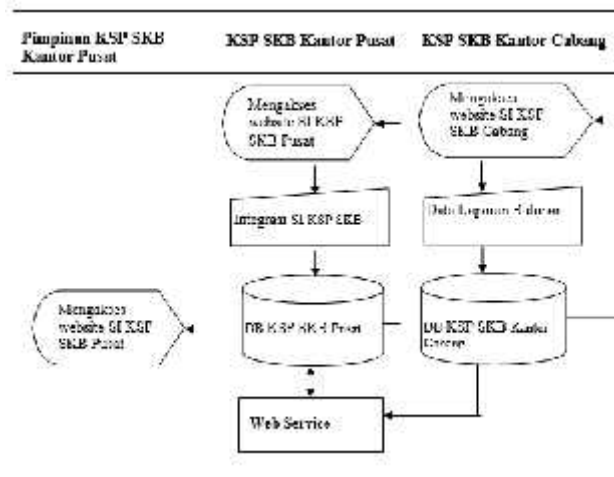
Pimpinan KSP SKB Kantor Pusat

KSP SKB Kantor Pusat

KSP SKB Kantor Cabang

Mengakses website SI KSP SKB Pusat

Mengakses website SI KSP SKB Cabang

Integrasi SI KSP SKB

Data Laporan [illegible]

Mengakses website SI KSP SKB Pusat

DB KSP SKB Pusat

DB KSP SKB Kantor Cabang

Web Service